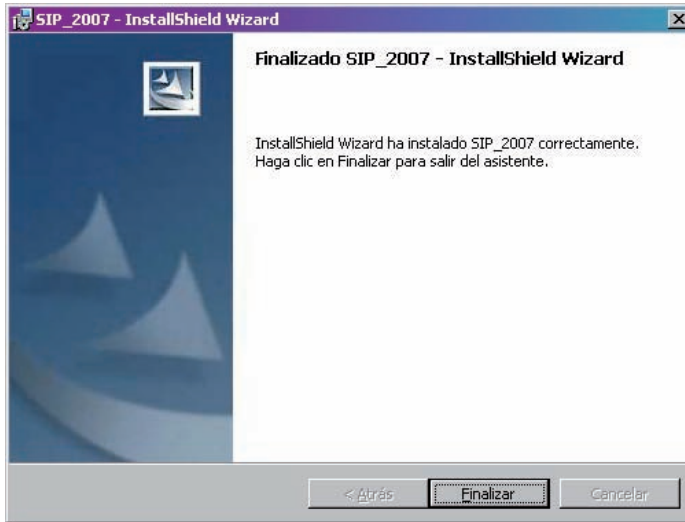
SIP_2007 - InstallShield Wizard

Finalizado SIP_2007 - InstallShield Wizard

InstallShield Wizard ha instalado SIP_2007 correctamente. Haga clic en Finalizar para salir del asistente.

< Atrás

Finalizar

Cancelar